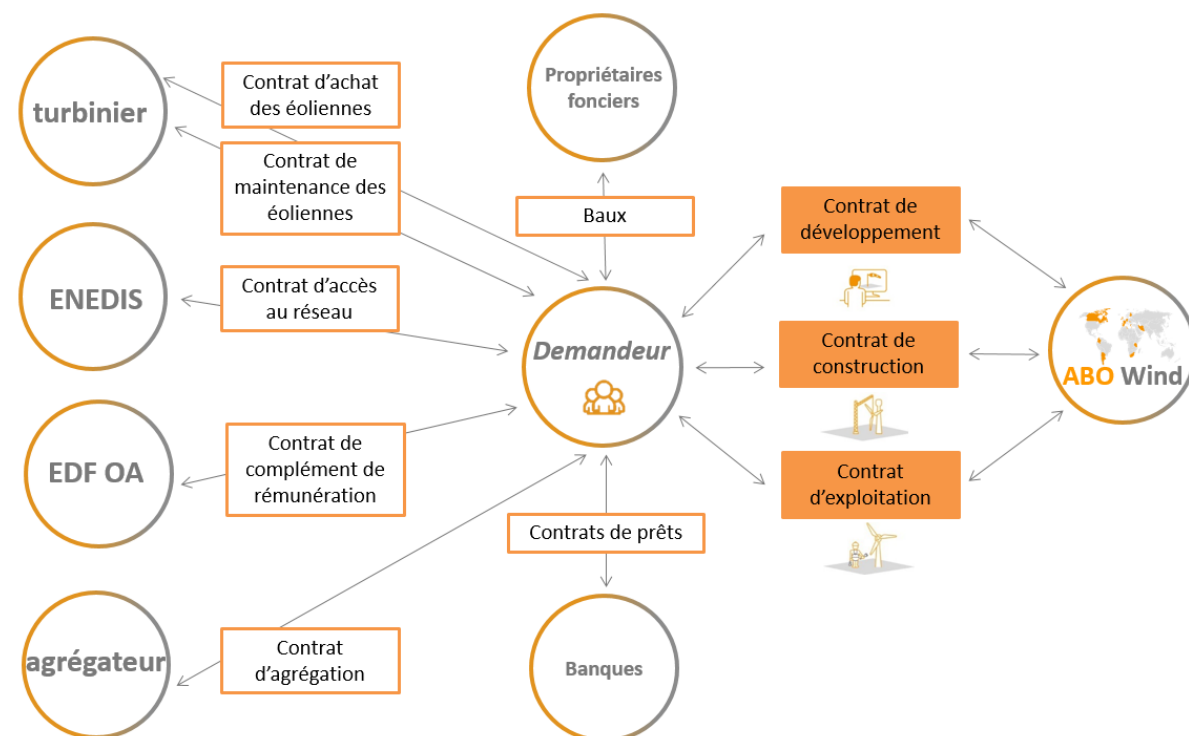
turbinier

Contrat d'achat des éoliennes

Contrat de maintenance des éoliennes

Propriétaires fonciers

Baux

ENEDIS

Contrat d'accès au réseau

Demandeur

Contrat de développement

Contrat de construction

Contrat d'exploitation

ABO Wind

EDF OA

Contrat de complément de rémunération

Contrats de prêts

agrégateur

Contrat d'agrégation

Banques